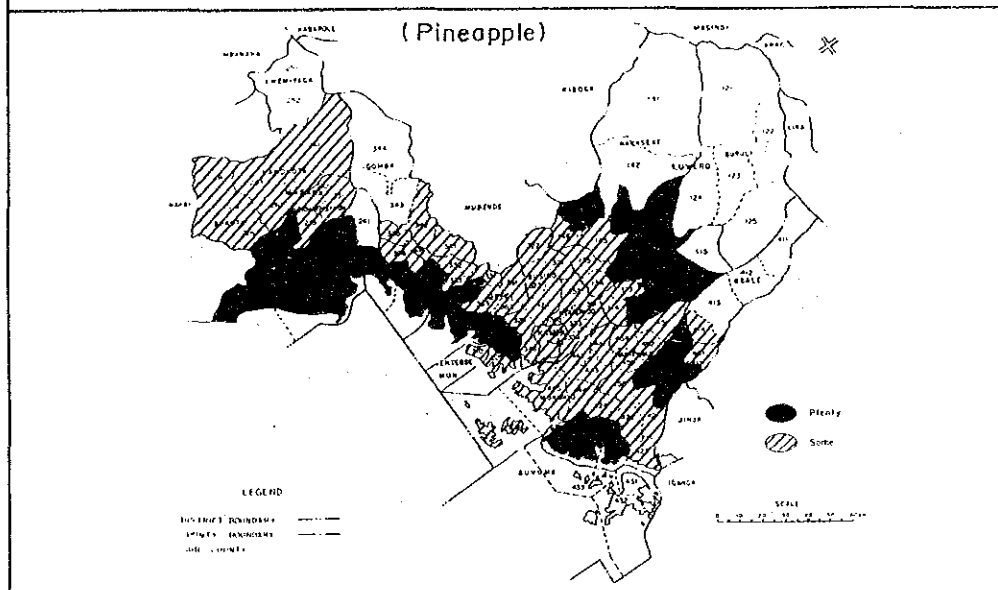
(Pineapple)

HABEROLE
MWENGE
KYENJOJO
MASINDI
KIBOGA
NAKASEKE
LUWERO
BURULI
GOMBA
MUBENDE
ENTEBBE
MUN
BUVUMA
JINJA
IGANGA
LUGAZI
BUGERERE
MPIGI
SEMBABULE
MBALE
182
123
125
121
122
124
173
344
261
343
415
412
411
431
432
433
435

Plenty

Some

LEGEND

DISTRICT BOUNDARY
COUNTY BOUNDARY
SUB COUNTY

SCALE